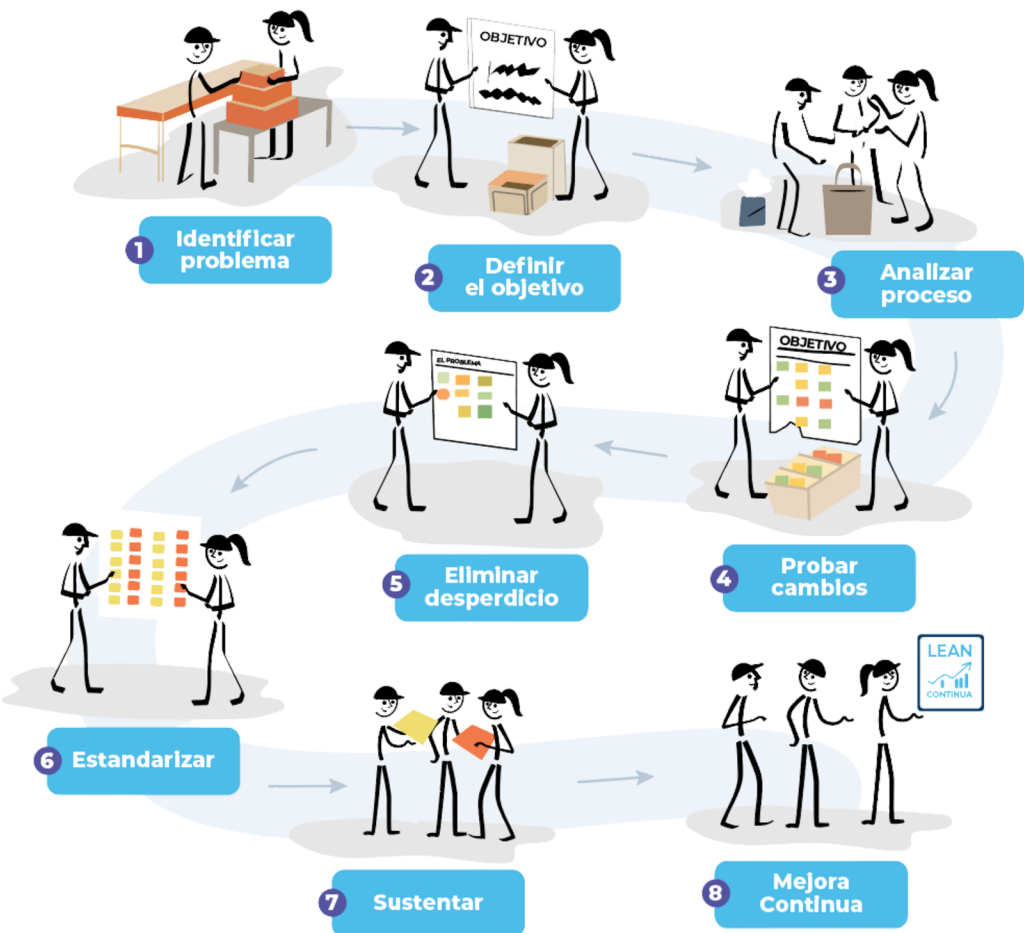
OBJETIVO

1 Identificar problema

2 Definir el objetivo

3 Analizar proceso

OBJETIVO

EL PROBLEMA

5 Eliminar desperdicio

4 Probar cambios

6 Estandarizar

LEAN CONTINUA

7 Sustentar

8 Mejora Continua